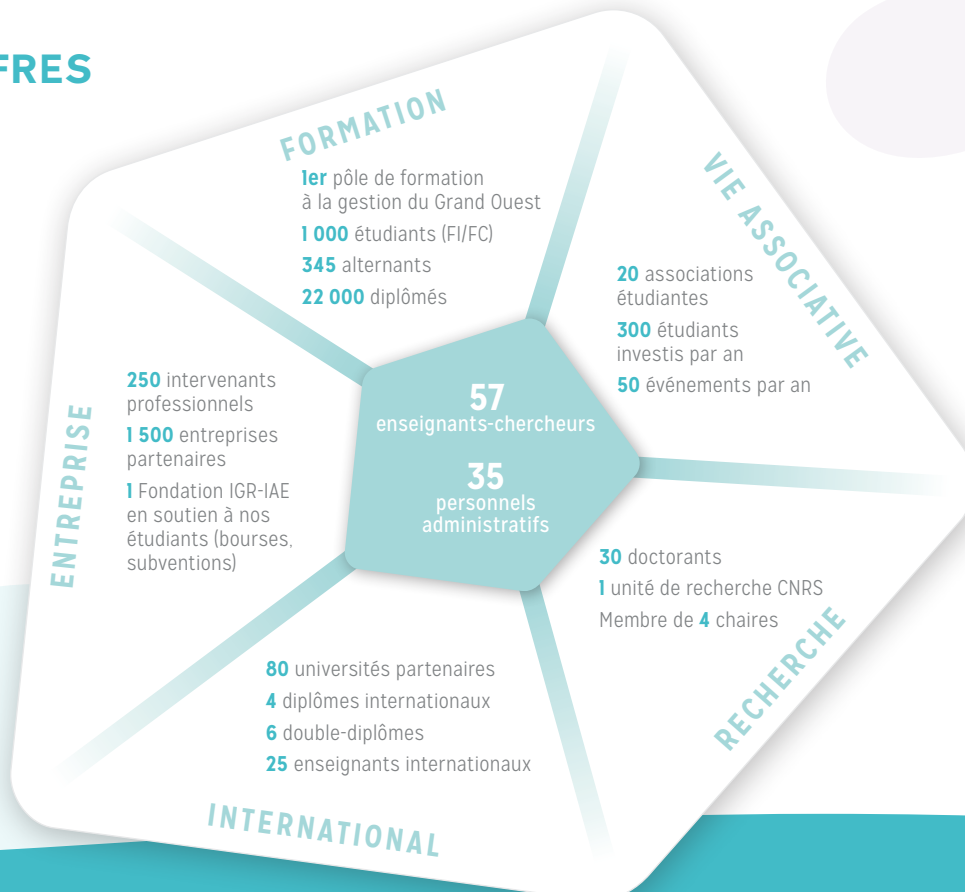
FRES

FORMATION

1er pôle de formation à la gestion du Grand Ouest

1 000 étudiants (FI/FC)

345 alternants

22 000 diplômés

VIE ASSOCIATIVE

20 associations étudiantes

300 étudiants investis par an

50 événements par an

ENTREPRISE

250 intervenants professionnels

1 500 entreprises partenaires

1 Fondation IGR-IAE en soutien à nos étudiants (bourses, subventions)

57
enseignants-chercheurs

35
personnels administratifs

RECHERCHE

30 doctorants

1 unité de recherche CNRS

Membre de 4 chaires

INTERNATIONAL

80 universités partenaires

4 diplômes internationaux

6 double-diplômes

25 enseignants internationaux